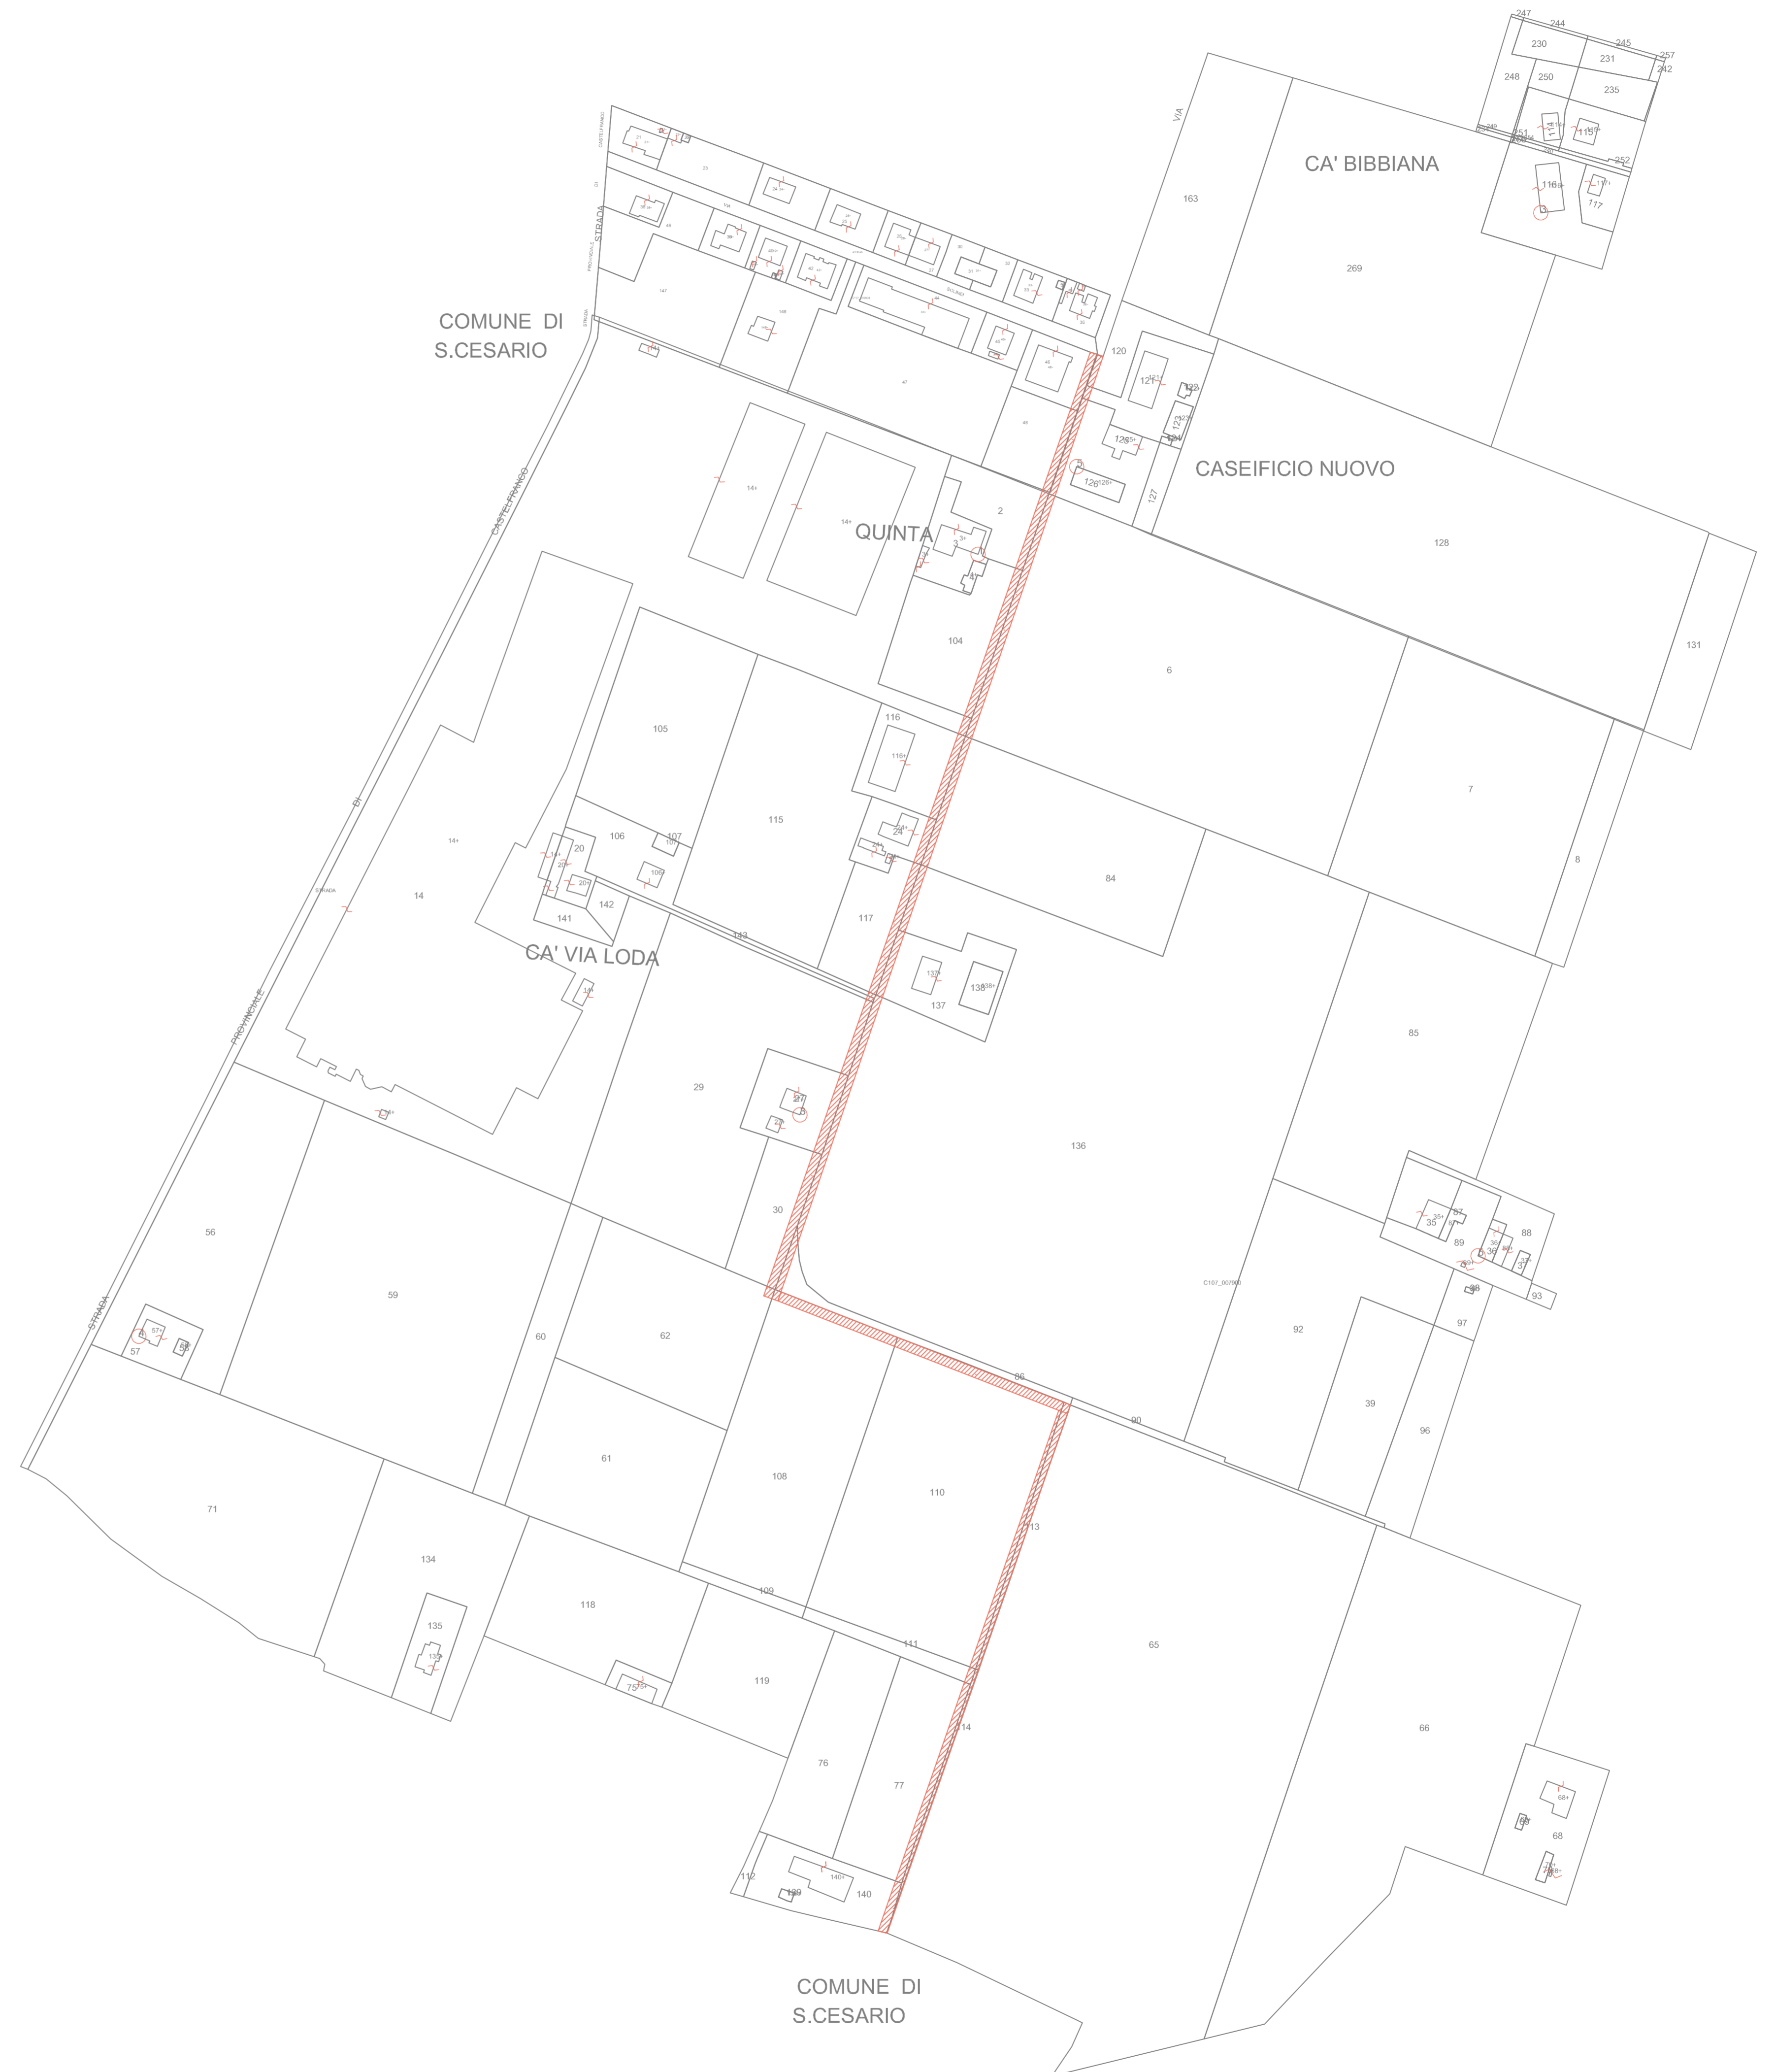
CA' BIBBIANA

COMUNE DI
S.CESARIO

CASEIFICIO NUOVO

QUINTA

CA' VIA LODA

STRADA PROVINCIALE DI CASTELFRANCO

VIA

247 244 230 245 231 257 242 248 250 235 251 252 116 117 163 269 120 121 122 123 124 125 126 127 128 131 2 3 4 6 7 8 14 14+ 104 105 106 107 108 109 110 111 112 113 114 115 116 117 118 119 20 24 27 29 30 35 36 37 38 39 56 57 58 59 60 61 62 65 66 68 71 75 76 77 84 85 86 88 89 90 92 93 96 97 134 135 136 137 138 139 140 141 142 143

COMUNE DI
S.CESARIO